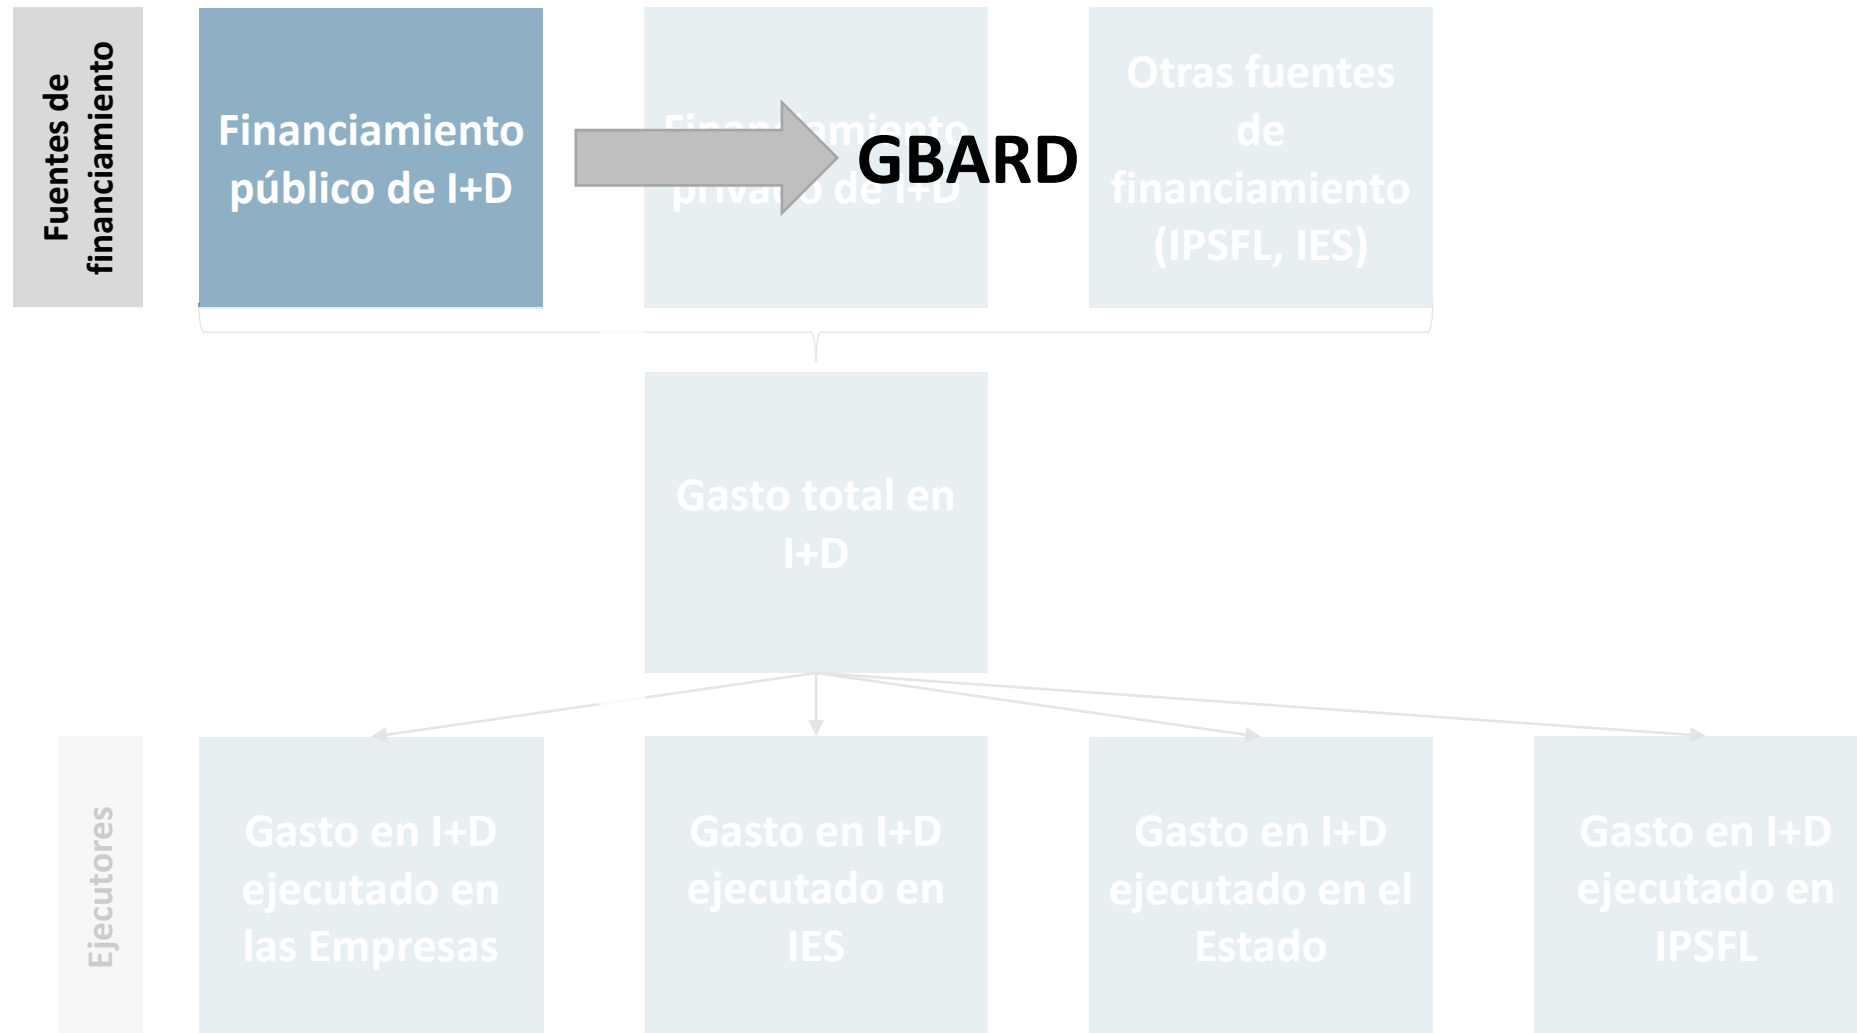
Fuentes de financiamiento

Financiamiento público de I+D

GBARD

Financiamiento privado de I+D

Otras fuentes de financiamiento (IPSFL, IES)

Gasto total en I+D

Ejecutores

Gasto en I+D ejecutado en las Empresas

Gasto en I+D ejecutado en IES

Gasto en I+D ejecutado en el Estado

Gasto en I+D ejecutado en IPSFL